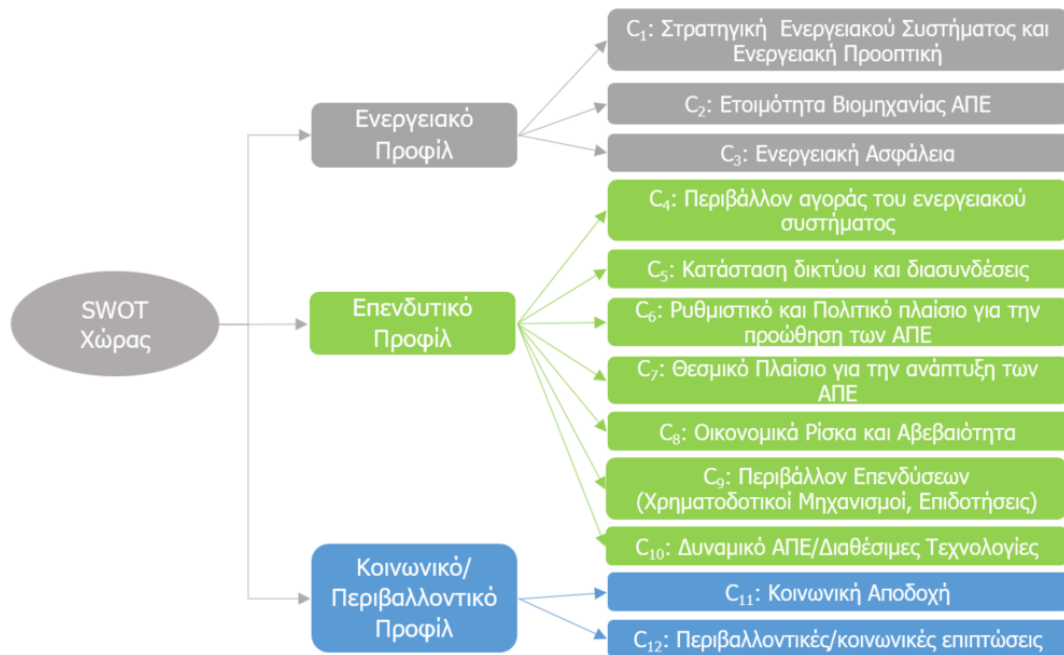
SWOT Χώρας

Ενεργειακό Προφίλ

$C_1$: Στρατηγική Ενεργειακού Συστήματος και Ενεργειακή Προοπτική

$C_2$: Ετοιμότητα Βιομηχανίας ΑΠΕ

$C_3$: Ενεργειακή Ασφάλεια

Επενδυτικό Προφίλ

$C_4$: Περιβάλλον αγοράς του ενεργειακού συστήματος

$C_5$: Κατάσταση δικτύου και διασυνδέσεις

$C_6$: Ρυθμιστικό και Πολιτικό πλαίσιο για την προώθηση των ΑΠΕ

$C_7$: Θεσμικό Πλαίσιο για την ανάπτυξη των ΑΠΕ

$C_8$: Οικονομικά Ρίσκα και Αβεβαιότητα

$C_9$: Περιβάλλον Επενδύσεων (Χρηματοδοτικοί Μηχανισμοί, Επιδοτήσεις)

$C_{10}$: Δυναμικό ΑΠΕ/Διαθέσιμες Τεχνολογίες

Κοινωνικό/ Περιβαλλοντικό Προφίλ

$C_{11}$: Κοινωνική Αποδοχή

$C_{12}$: Περιβαλλοντικές/κοινωνικές επιπτώσεις